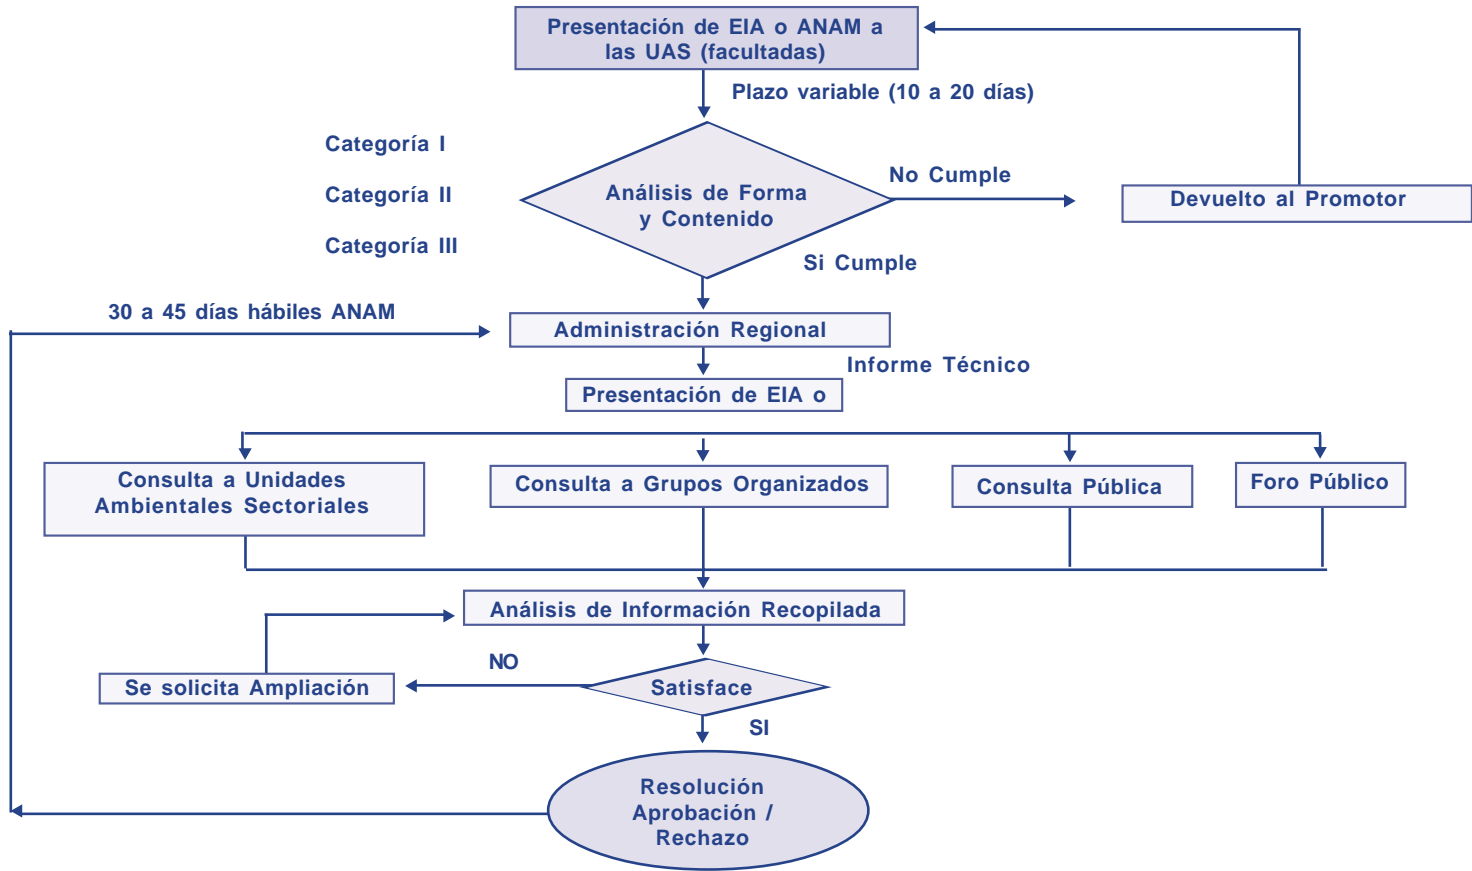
Presentación de EIA o ANAM a las UAS (facultadas)

Plazo variable (10 a 20 días)

Categoría I

Categoría II

Categoría III

Análisis de Forma y Contenido

No Cumple

Devuelto al Promotor

Si Cumple

30 a 45 días hábiles ANAM

Administración Regional

Informe Técnico

Presentación de EIA o

Consulta a Unidades Ambientales Sectoriales

Consulta a Grupos Organizados

Consulta Pública

Foro Público

Análisis de Información Recopilada

NO

Se solicita Ampliación

Satisface

SI

Resolución Aprobación / Rechazo